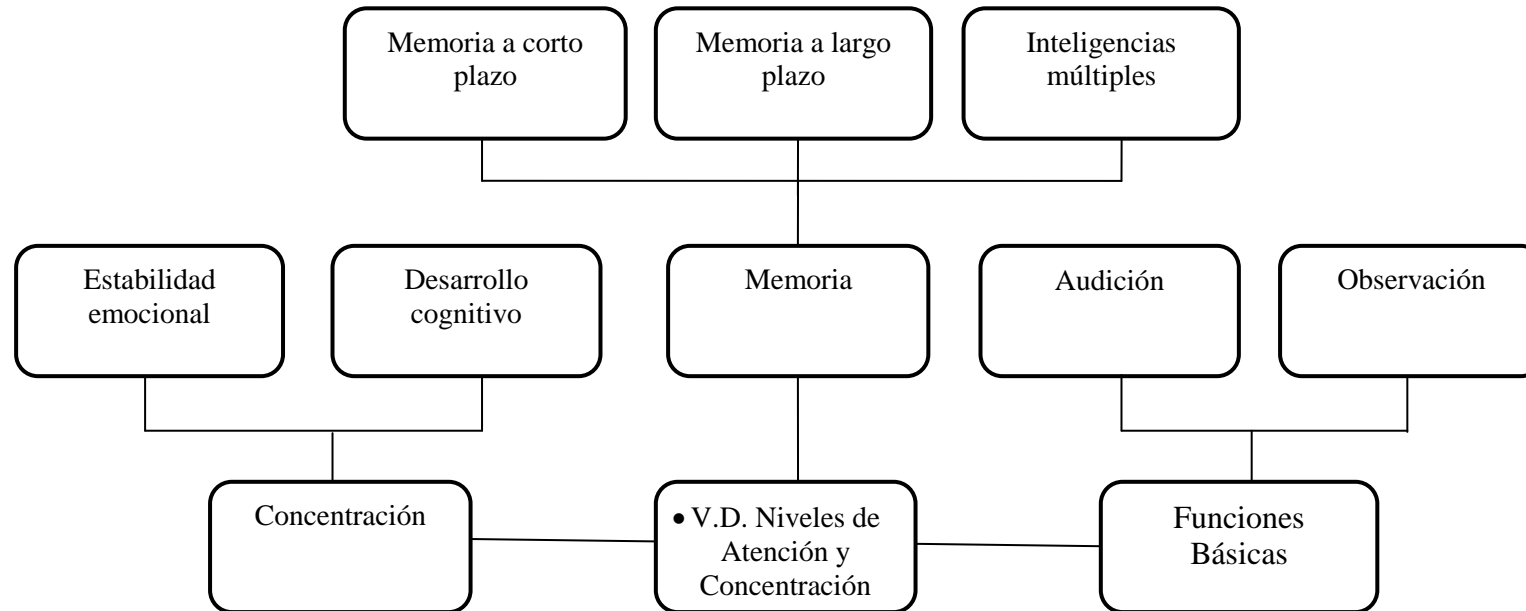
Memoria a corto plazo

Memoria a largo plazo

Inteligencias múltiples

Estabilidad emocional

Desarrollo cognitivo

Memoria

Audición

Observación

Concentración

• V.D. Niveles de Atención y Concentración

Funciones Básicas